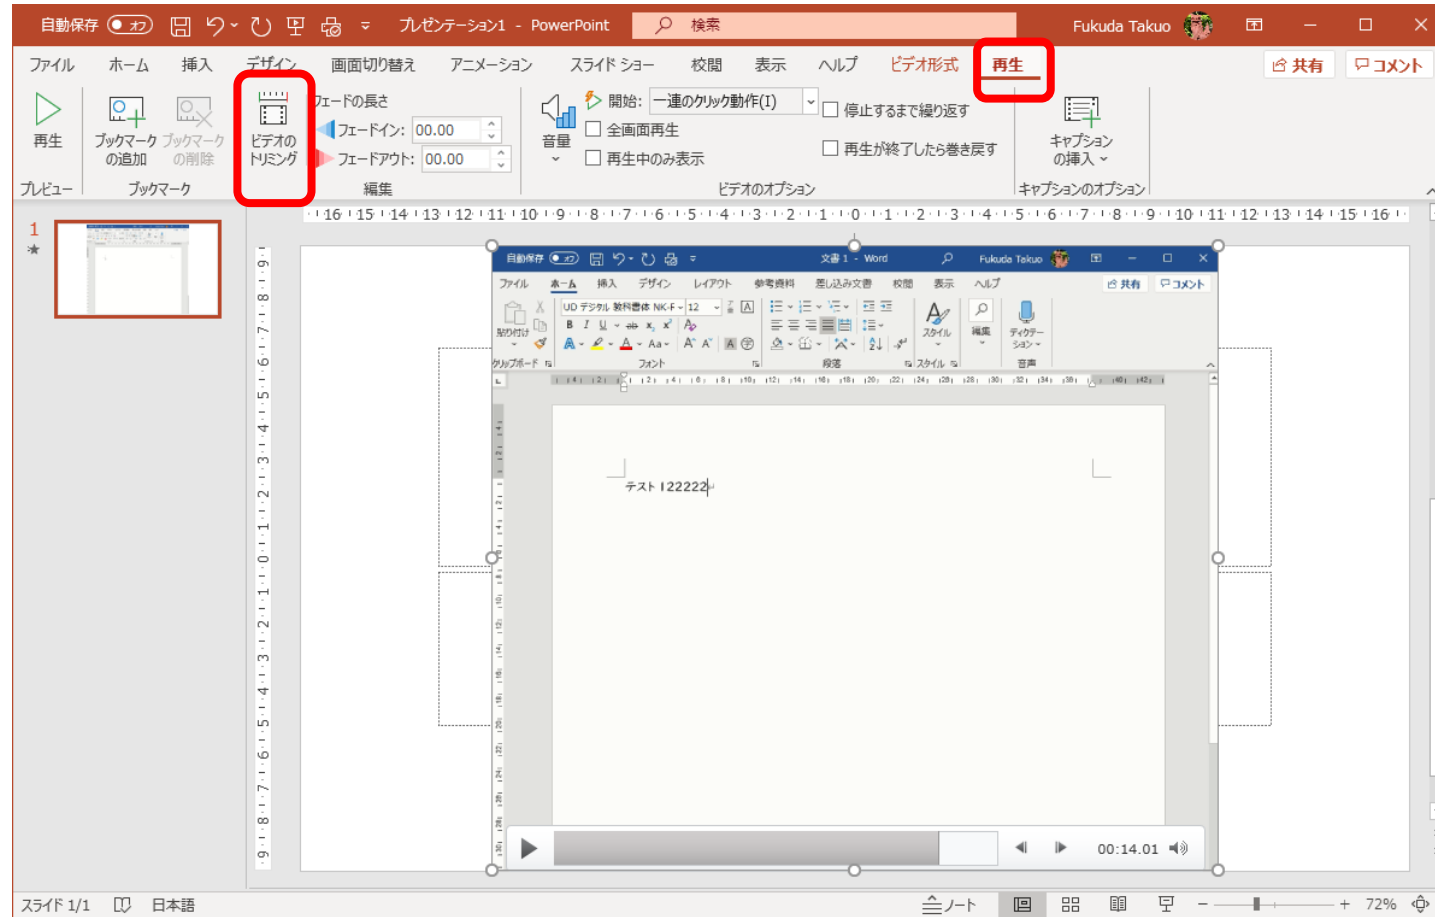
自動保存 オフ プレゼンテーション1 - PowerPoint 検索 Fukuda Takuo

ファイル ホーム 挿入 デザイン 画面切り替え アニメーション スライド ショー 校閲 表示 ヘルプ ビデオ形式 再生 共有 コメント

再生
プレビュー
ブックマークの追加 ブックマークの削除
ブックマーク
ビデオのトリミング
フェードの長さ
フェードイン: 00.00
フェードアウト: 00.00
編集
音量
開始: 一連のクリック動作(I)
全画面再生
再生中のみ表示
停止するまで繰り返す
再生が終了したら巻き戻す
ビデオのオプション
キャプションの挿入
キャプションのオプション

1

16 15 14 13 12 11 10 9 8 7 6 5 4 3 2 1 0 1 2 3 4 5 6 7 8 9 10 11 12 13 14 15 16

自動保存 オフ 文書 1 - Word Fukuda Takuo
ファイル ホーム 挿入 デザイン レイアウト 参考資料 差し込み文書 校閲 表示 ヘルプ 共有 コメント
貼り付け UD デジタル 教科書体 NK-F 12 B I U A Aa スタイル 編集 ディクテーション
クリップボード フォント 段落 スタイル 音声

テスト 122222

00:14.01

スライド 1/1 日本語 ノート 72%